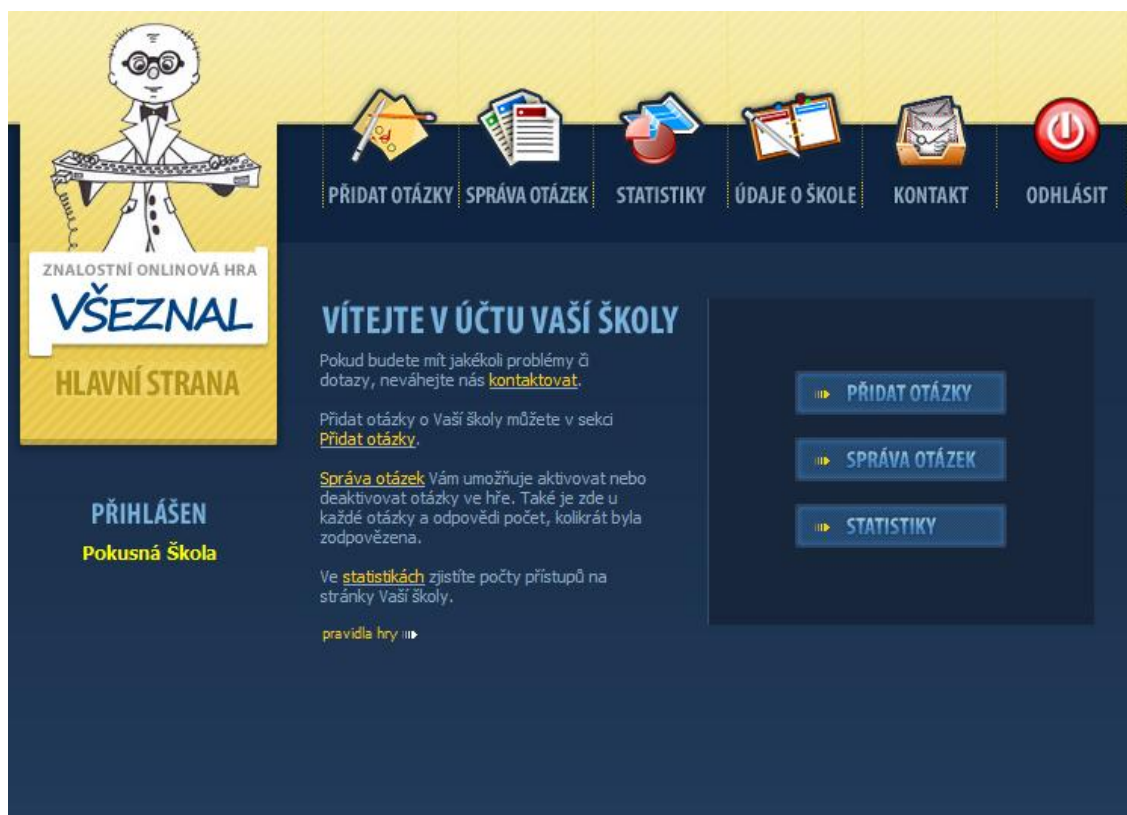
PŘIDAT OTÁZKY SPRÁVA OTÁZEK STATISTIKY ÚDAJE O ŠKOLE KONTAKT ODHLÁSIT

ZNALOSTNÍ ONLINOVÁ HRA
VŠEZNAL

HLAVNÍ STRANA

PŘIHLÁŠEN
Pokusná Škola

VÍTEJTE V ÚČTU VAŠÍ ŠKOLY

Pokud budete mít jakékoli problémy či dotazy, neváhejte nás kontaktovat.

Přidat otázky o Vaší školy můžete v sekci Přidat otázky.

Správa otázek Vám umožňuje aktivovat nebo deaktivovat otázky ve hře. Také je zde u každé otázky a odpovědi počet, kolikrát byla zodpovězena.

Ve statistikách zjistíte počty přístupů na stránky Vaší školy.

pravidla hry

PŘIDAT OTÁZKY

SPRÁVA OTÁZEK

STATISTIKY